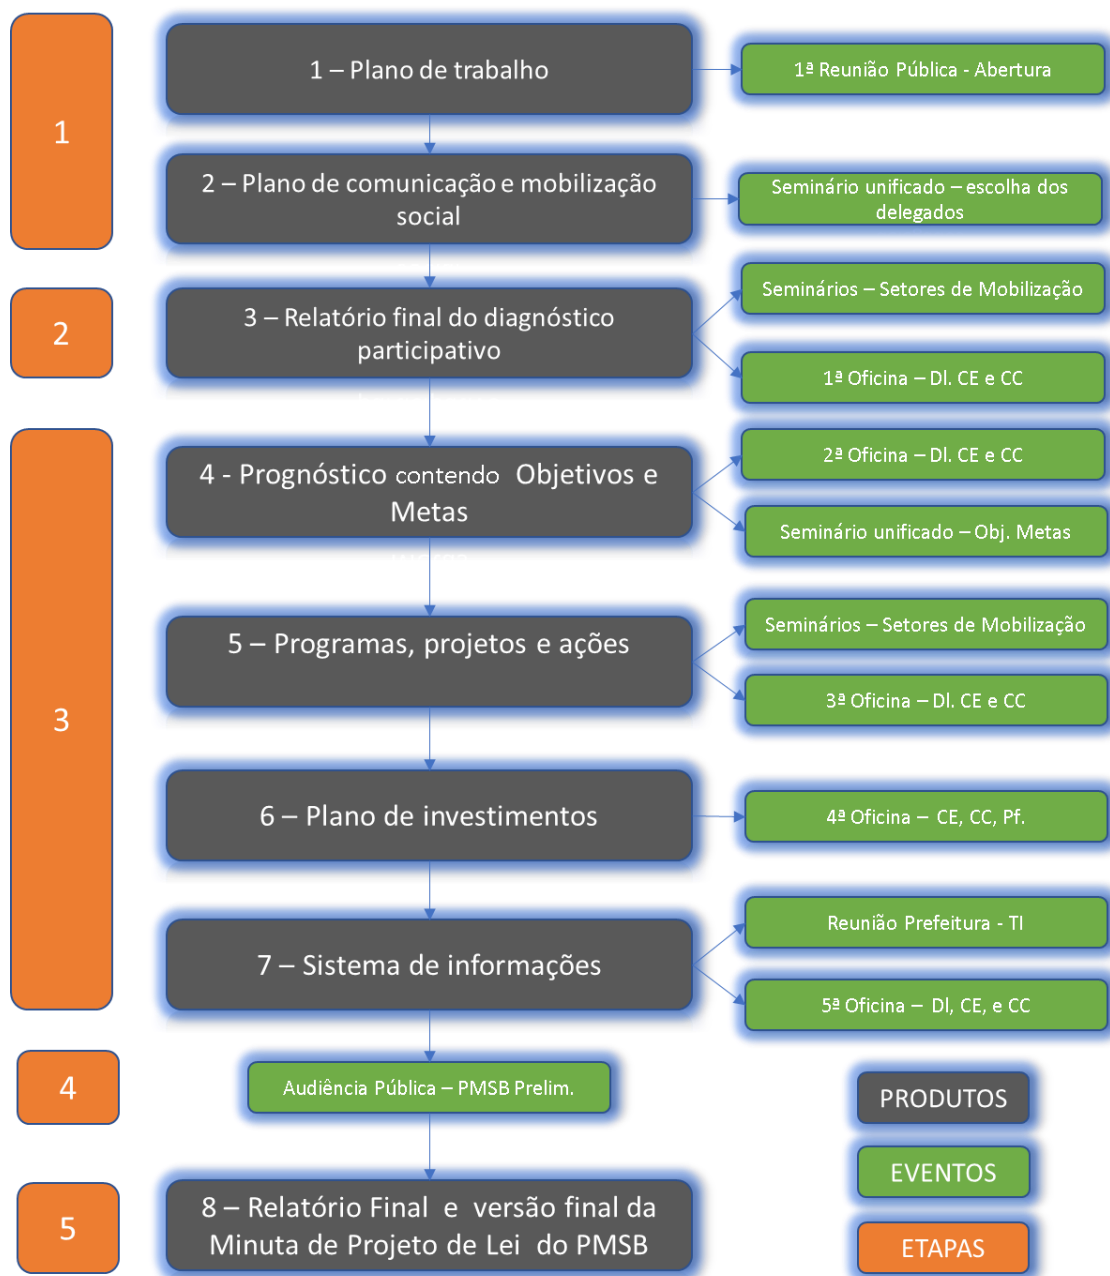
1

1 – Plano de trabalho

1ª Reunião Pública - Abertura

2 – Plano de comunicação e mobilização social

Seminário unificado – escolha dos delegados

2

3 – Relatório final do diagnóstico participativo

Seminários – Setores de Mobilização

1ª Oficina – DI. CE e CC

3

4 - Prognóstico contendo Objetivos e Metas

2ª Oficina – DI. CE e CC

Seminário unificado – Obj. Metas

5 – Programas, projetos e ações

Seminários – Setores de Mobilização

3ª Oficina – DI. CE e CC

6 – Plano de investimentos

4ª Oficina – CE, CC, Pf.

7 – Sistema de informações

Reunião Prefeitura - TI

5ª Oficina – DI, CE, e CC

4

Audiência Pública – PMSB Prelim.

5

8 – Relatório Final e versão final da Minuta de Projeto de Lei do PMSB

PRODUTOS

EVENTOS

ETAPAS